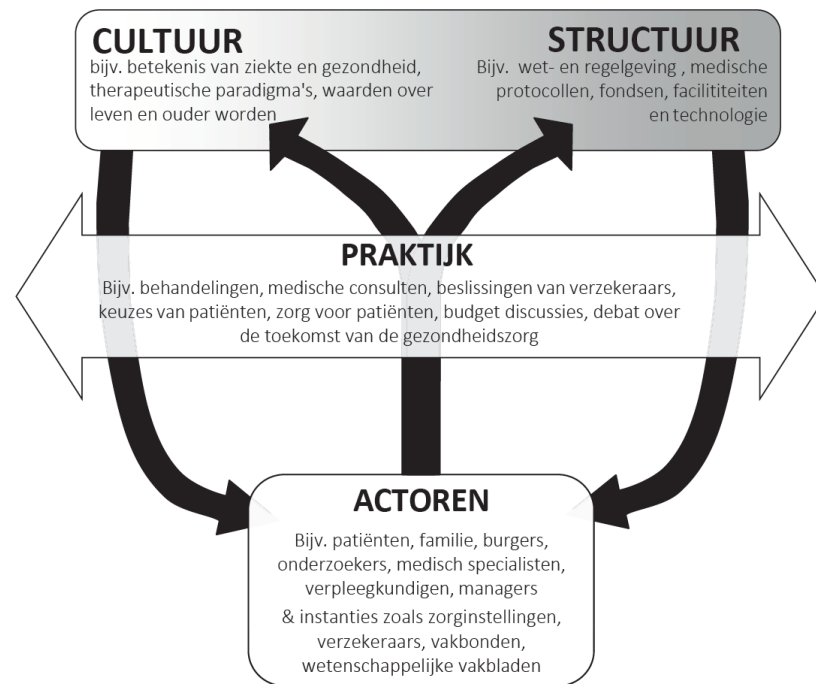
CULTUUR
bijv. betekenis van ziekte en gezondheid, therapeutische paradigma's, waarden over leven en ouder worden

STRUCTUUR
Bijv. wet- en regelgeving , medische protocollen, fondsen, facilititeiten en technologie

PRAKTIJK
Bijv. behandelingen, medische consulten, beslissingen van verzekeraars, keuzes van patiënten, zorg voor patiënten, budget discussies, debat over de toekomst van de gezondheidszorg

ACTOREN
Bijv. patiënten, familie, burgers, onderzoekers, medisch specialisten, verpleegkundigen, managers
& instanties zoals zorginstellingen, verzekeraars, vakbonden, wetenschappelijke vakbladen